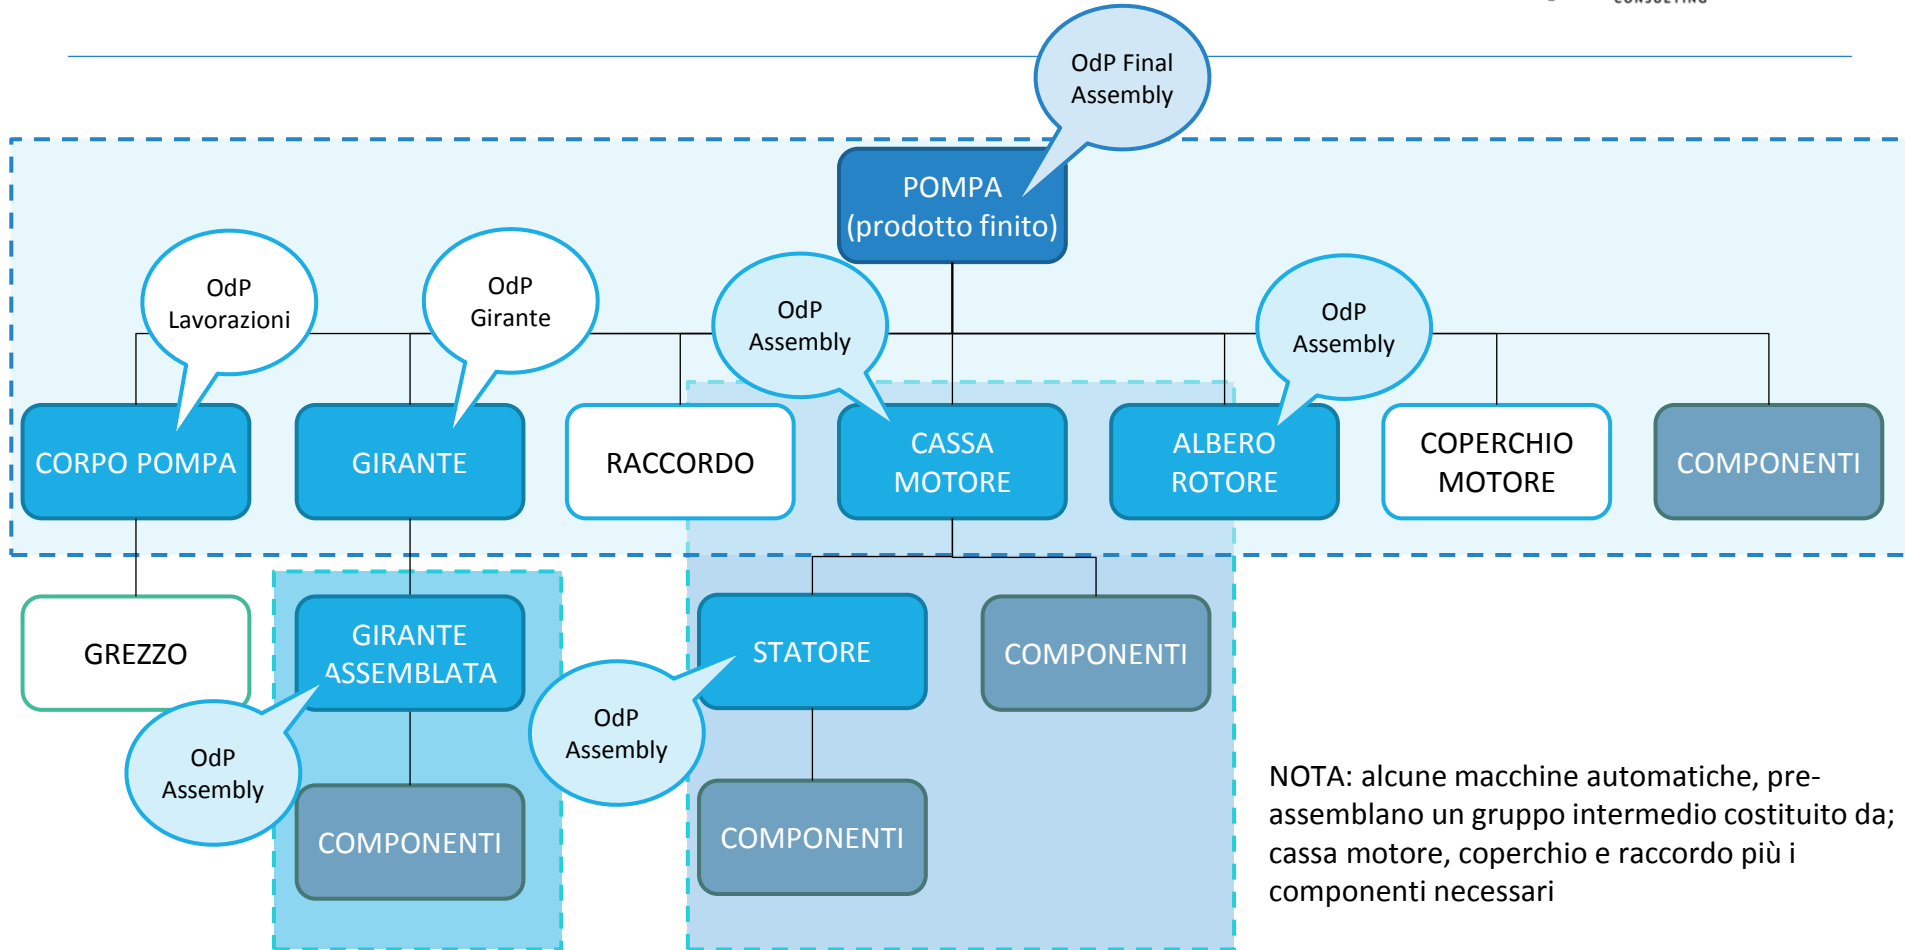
OdP Final Assembly

POMPA (prodotto finito)

OdP Lavorazioni

OdP Girante

OdP Assembly

OdP Assembly

CORPO POMPA

GIRANTE

RACCORDO

CASSA MOTORE

ALBERO ROTORE

COPERCHIO MOTORE

COMPONENTI

GREZZO

GIRANTE ASSEMBLATA

STATORE

COMPONENTI

OdP Assembly

OdP Assembly

COMPONENTI

COMPONENTI

NOTA: alcune macchine automatiche, preassemblano un gruppo intermedio costituito da; cassa motore, coperchio e raccordo più i componenti necessari